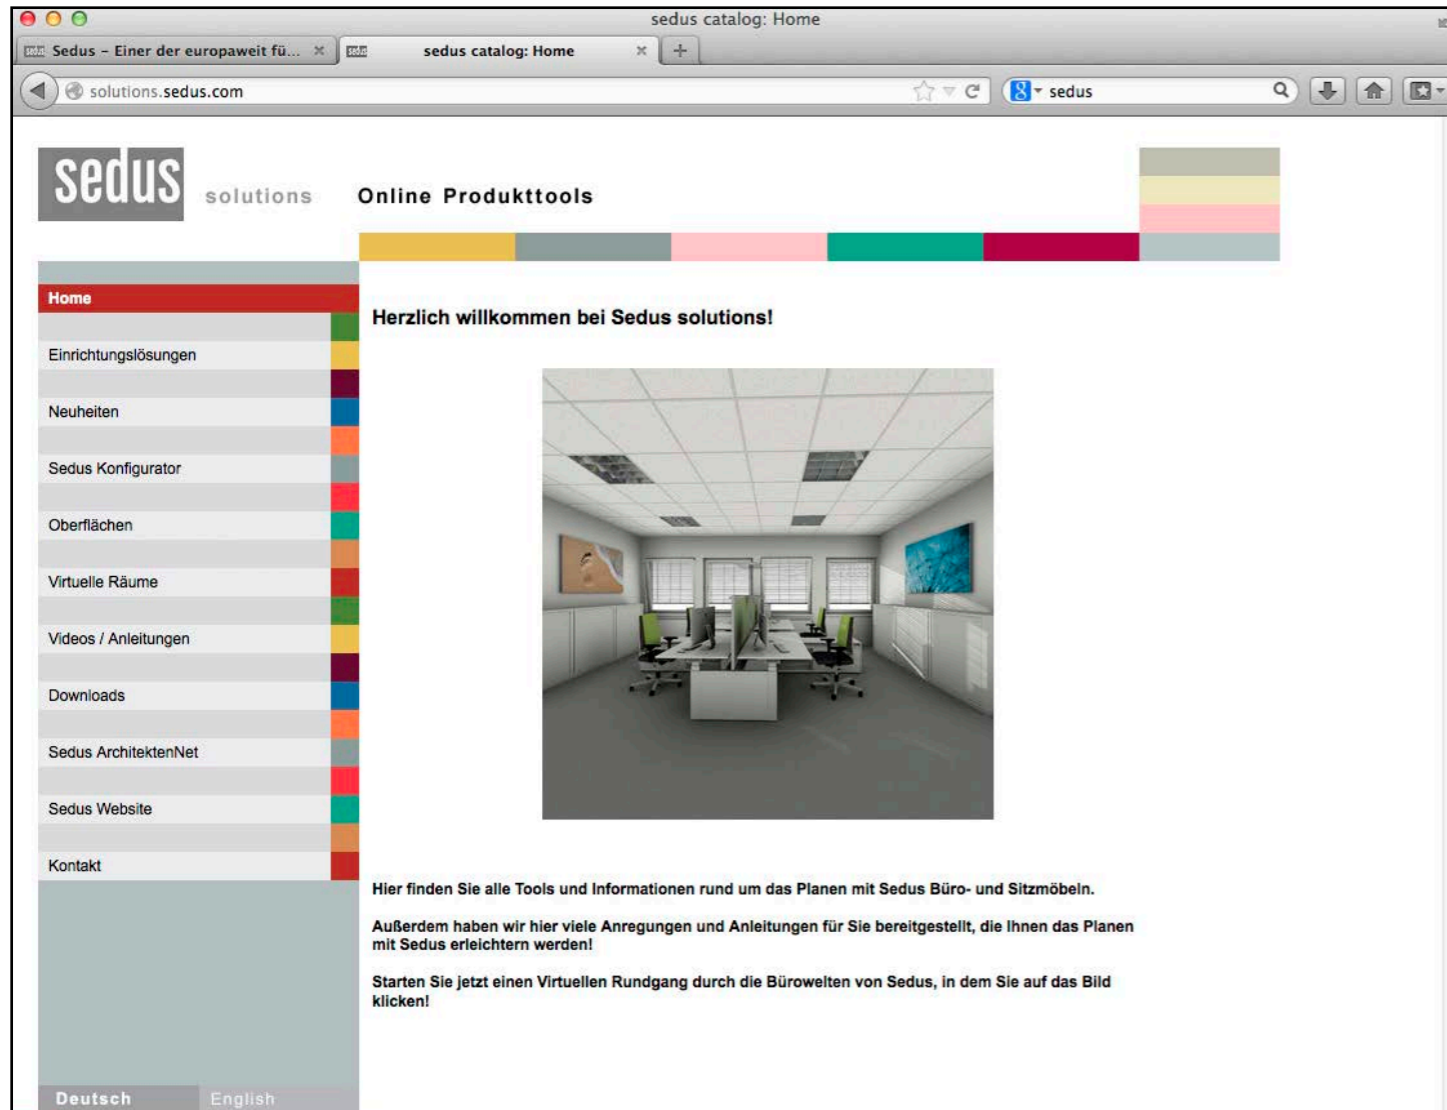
sedus catalog: Home

Sedus – Einer der europaweit fü...

sedus catalog: Home

solutions.sedus.com

sedus

sedus

solutions

Online Produkttools

Home

Einrichtungslösungen

Neuheiten

Sedus Konfigurator

Oberflächen

Virtuelle Räume

Videos / Anleitungen

Downloads

Sedus ArchitektenNet

Sedus Website

Kontakt

Deutsch English

Herzlich willkommen bei Sedus solutions!

Hier finden Sie alle Tools und Informationen rund um das Planen mit Sedus Büro- und Sitzmöbeln.

Außerdem haben wir hier viele Anregungen und Anleitungen für Sie bereitgestellt, die Ihnen das Planen mit Sedus erleichtern werden!

Starten Sie jetzt einen Virtuellen Rundgang durch die Bürowelten von Sedus, in dem Sie auf das Bild klicken!